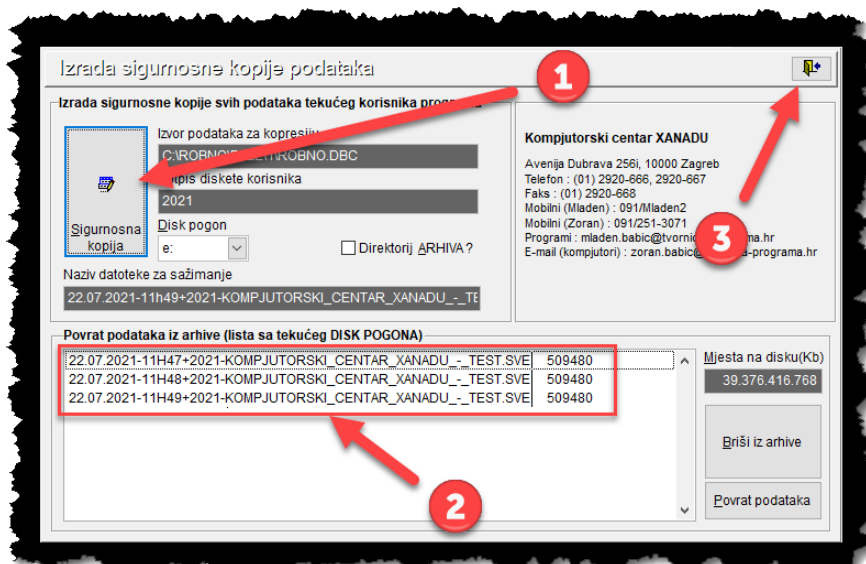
Izrada sigurnosne kopije podataka

1

Izrada sigurnosne kopije svih podataka tekućeg korisnika prog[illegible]

Sigurnosna kopija

Izvor podataka za kopresi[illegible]
C:\ROBNO\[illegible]\ROBNO.DBC

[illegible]pis diskete korisnika
2021

Disk pogon
e:

Direktorij ARHIVA ?

Naziv datoteke za sažimanje
22.07.2021-11h49+2021-KOMPJUTORSKI_CENTAR_XANADU_-_TE

Kompjutorski centar XANADU

Avenija Dubrava 256i, 10000 Zagreb
Telefon : (01) 2920-666, 2920-667
Faks : (01) 2920-668
Mobilni (Mladen) : 091/Mladen2
Mobilni (Zoran) : 091/251-3071
Programi : mladen.babic@tvorni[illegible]a.hr
E-mail (kompjutori) : zoran.babic@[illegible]a-programa.hr

3

Povrat podataka iz arhive (lista sa tekućeg DISK POGONA)

| | |
|---|---|
| 22.07.2021-11H47+2021-KOMPJUTORSKI_CENTAR_XANADU_-_TEST.SVE | 509480 |
| 22.07.2021-11H48+2021-KOMPJUTORSKI_CENTAR_XANADU_-_TEST.SVE | 509480 |
| 22.07.2021-11H49+2021-KOMPJUTORSKI_CENTAR_XANADU_-_TEST.SVE | 509480 |

Mjesta na disku(Kb)
39.376.416.768

Briši iz arhive

2

Povrat podataka